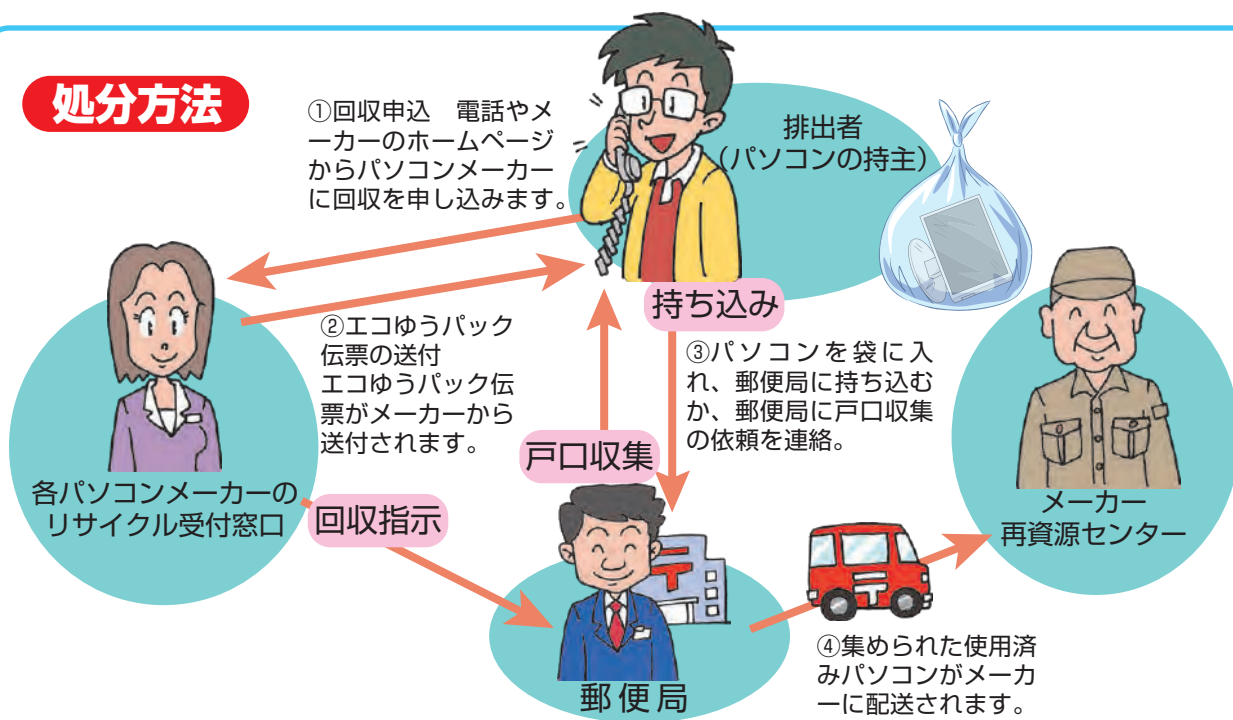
処分方法

①回収申込　電話やメーカーのホームページからパソコンメーカーに回収を申し込みます。

排出者
(パソコンの持主)

各パソコンメーカーのリサイクル受付窓口

②エコゆうパック伝票の送付
エコゆうパック伝票がメーカーから送付されます。

持ち込み

③パソコンを袋に入れ、郵便局に持ち込むか、郵便局に戸口収集の依頼を連絡。

戸口収集

回収指示

メーカー
再資源センター

郵便局

④集められた使用済みパソコンがメーカーに配送されます。